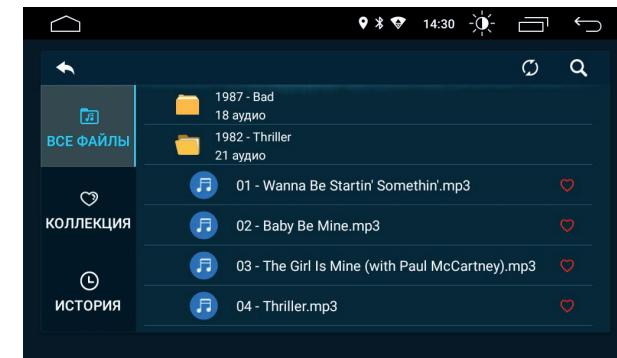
14:30

ВСЕ ФАЙЛЫ

КОЛЛЕКЦИЯ

ИСТОРИЯ

1987 - Bad
18 аудио

1982 - Thriller
21 аудио

01 - Wanna Be Startin' Somethin'.mp3

02 - Baby Be Mine.mp3

03 - The Girl Is Mine (with Paul McCartney).mp3

04 - Thriller.mp3